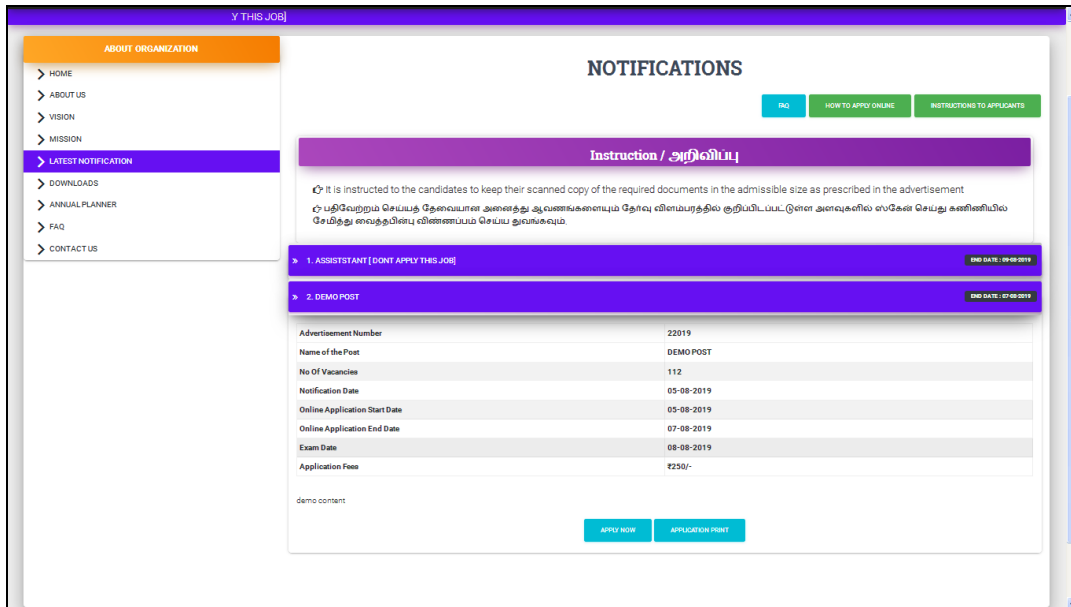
Y THIS JOB]

ABOUT ORGANIZATION
HOME
ABOUT US
VISION
MISSION
LATEST NOTIFICATION
DOWNLOADS
ANNUAL PLANNER
FAQ
CONTACT US

NOTIFICATIONS

FAQ
HOW TO APPLY ONLINE
INSTRUCTIONS TO APPLICANTS

Instruction / அறிவிப்பு

☞ It is instructed to the candidates to keep their scanned copy of the required documents in the admissible size as prescribed in the advertisement

☞ பதிவேற்றம் செய்யத் தேவையான அனைத்து ஆவணங்களையும் தேர்வு விளம்பரத்தில் குறிப்பிடப்பட்டுள்ள அளவுகளில் ஸ்கேன் செய்து கணினியில் சேமித்து வைத்தபின்பு விண்ணப்பம் செய்ய துவங்கவும்.

» 1. ASSISTSTANT [ DONT APPLY THIS JOB]
END DATE : 09-08-2019

» 2. DEMO POST
END DATE : 07-08-2019

| | |
|---|---|
| Advertisement Number | 22019 |
| Name of the Post | DEMO POST |
| No Of Vacancies | 112 |
| Notification Date | 05-08-2019 |
| Online Application Start Date | 05-08-2019 |
| Online Application End Date | 07-08-2019 |
| Exam Date | 08-08-2019 |
| Application Fees | ₹250/- |

demo content

APPLY NOW
APPLICATION PRINT